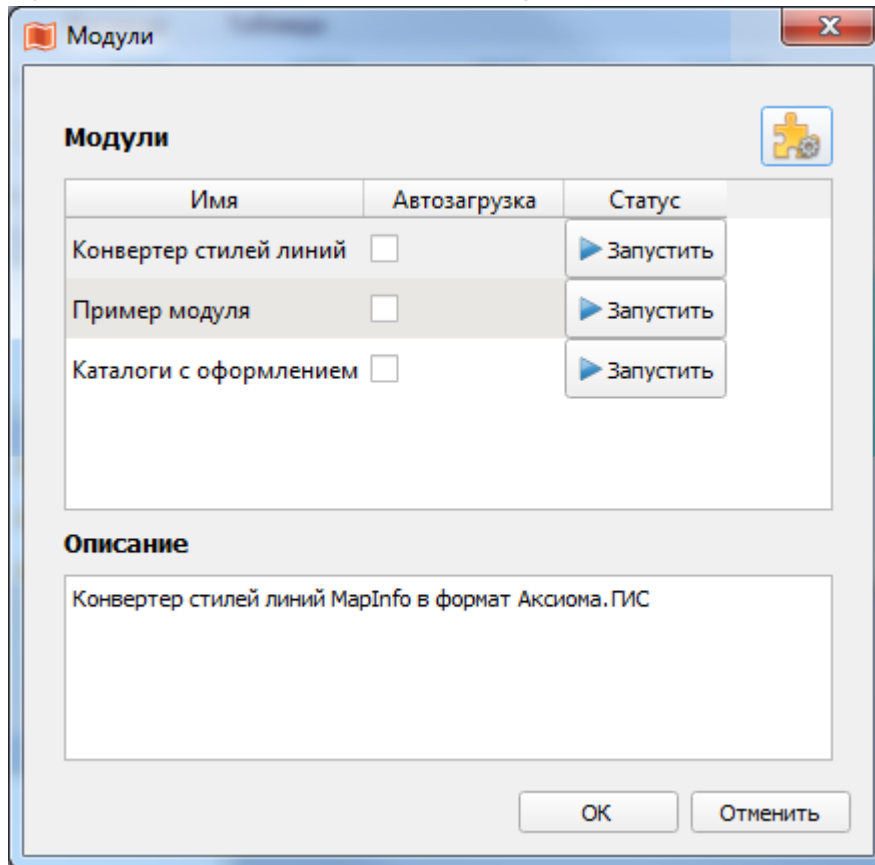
Модули

Модули

| Имя | Автозагрузка | Статус |
|---|---|---|
| Конвертер стилей линий | | Запустить |
| Пример модуля | | Запустить |
| Каталоги с оформлением | | Запустить |

Описание

Конвертер стилей линий MapInfo в формат Аксиома.ГИС

OK Отменить